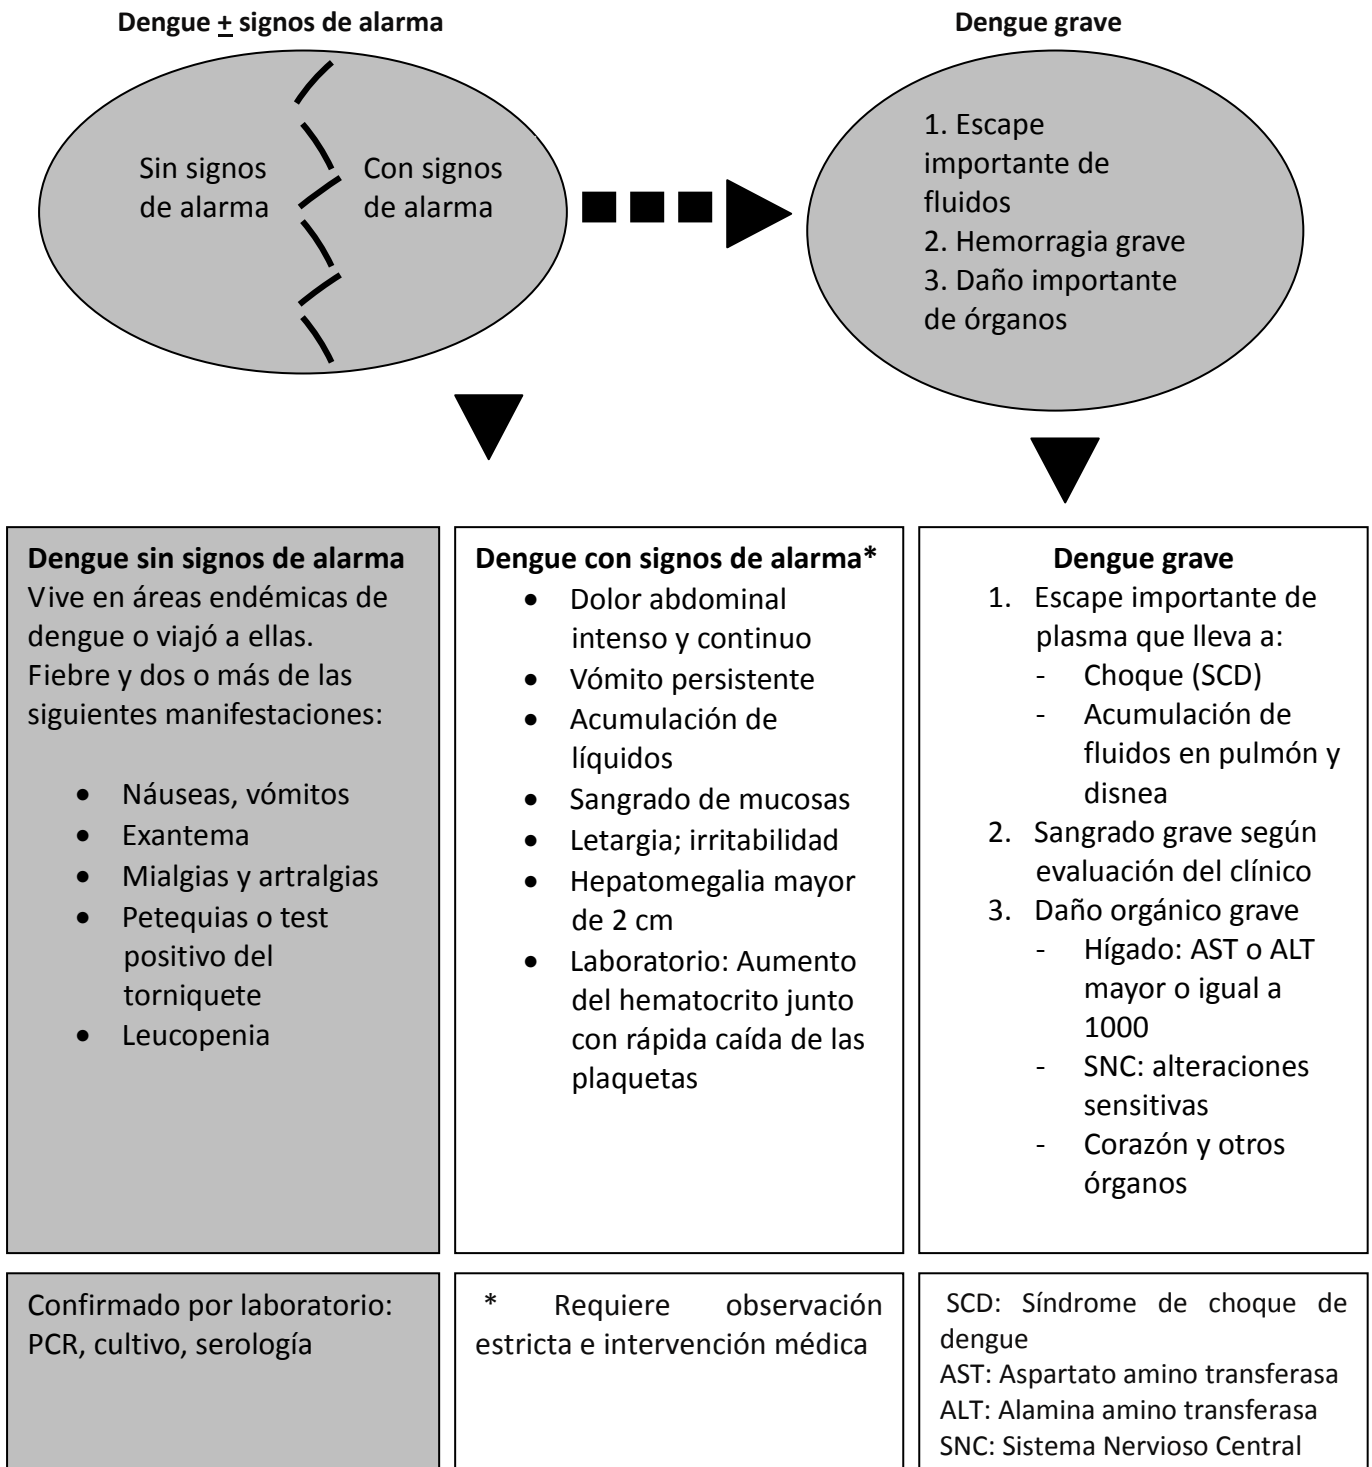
Dengue ± signos de alarma

Sin signos de alarma

Con signos de alarma

Dengue grave

1. Escape importante de fluidos
2. Hemorragia grave
3. Daño importante de órganos

**Dengue sin signos de alarma**
Vive en áreas endémicas de dengue o viajó a ellas.
Fiebre y dos o más de las siguientes manifestaciones:

- Náuseas, vómitos
- Exantema
- Mialgias y artralgias
- Petequias o test positivo del torniquete
- Leucopenia

**Dengue con signos de alarma\***

- Dolor abdominal intenso y continuo
- Vómito persistente
- Acumulación de líquidos
- Sangrado de mucosas
- Letargia; irritabilidad
- Hepatomegalia mayor de 2 cm
- Laboratorio: Aumento del hematocrito junto con rápida caída de las plaquetas

**Dengue grave**

1. Escape importante de plasma que lleva a:
   - Choque (SCD)
   - Acumulación de fluidos en pulmón y disnea
2. Sangrado grave según evaluación del clínico
3. Daño orgánico grave
   - Hígado: AST o ALT mayor o igual a 1000
   - SNC: alteraciones sensitivas
   - Corazón y otros órganos

Confirmado por laboratorio: PCR, cultivo, serología

\* Requiere observación estricta e intervención médica

SCD: Síndrome de choque de dengue
AST: Aspartato amino transferasa
ALT: Alamina amino transferasa
SNC: Sistema Nervioso Central